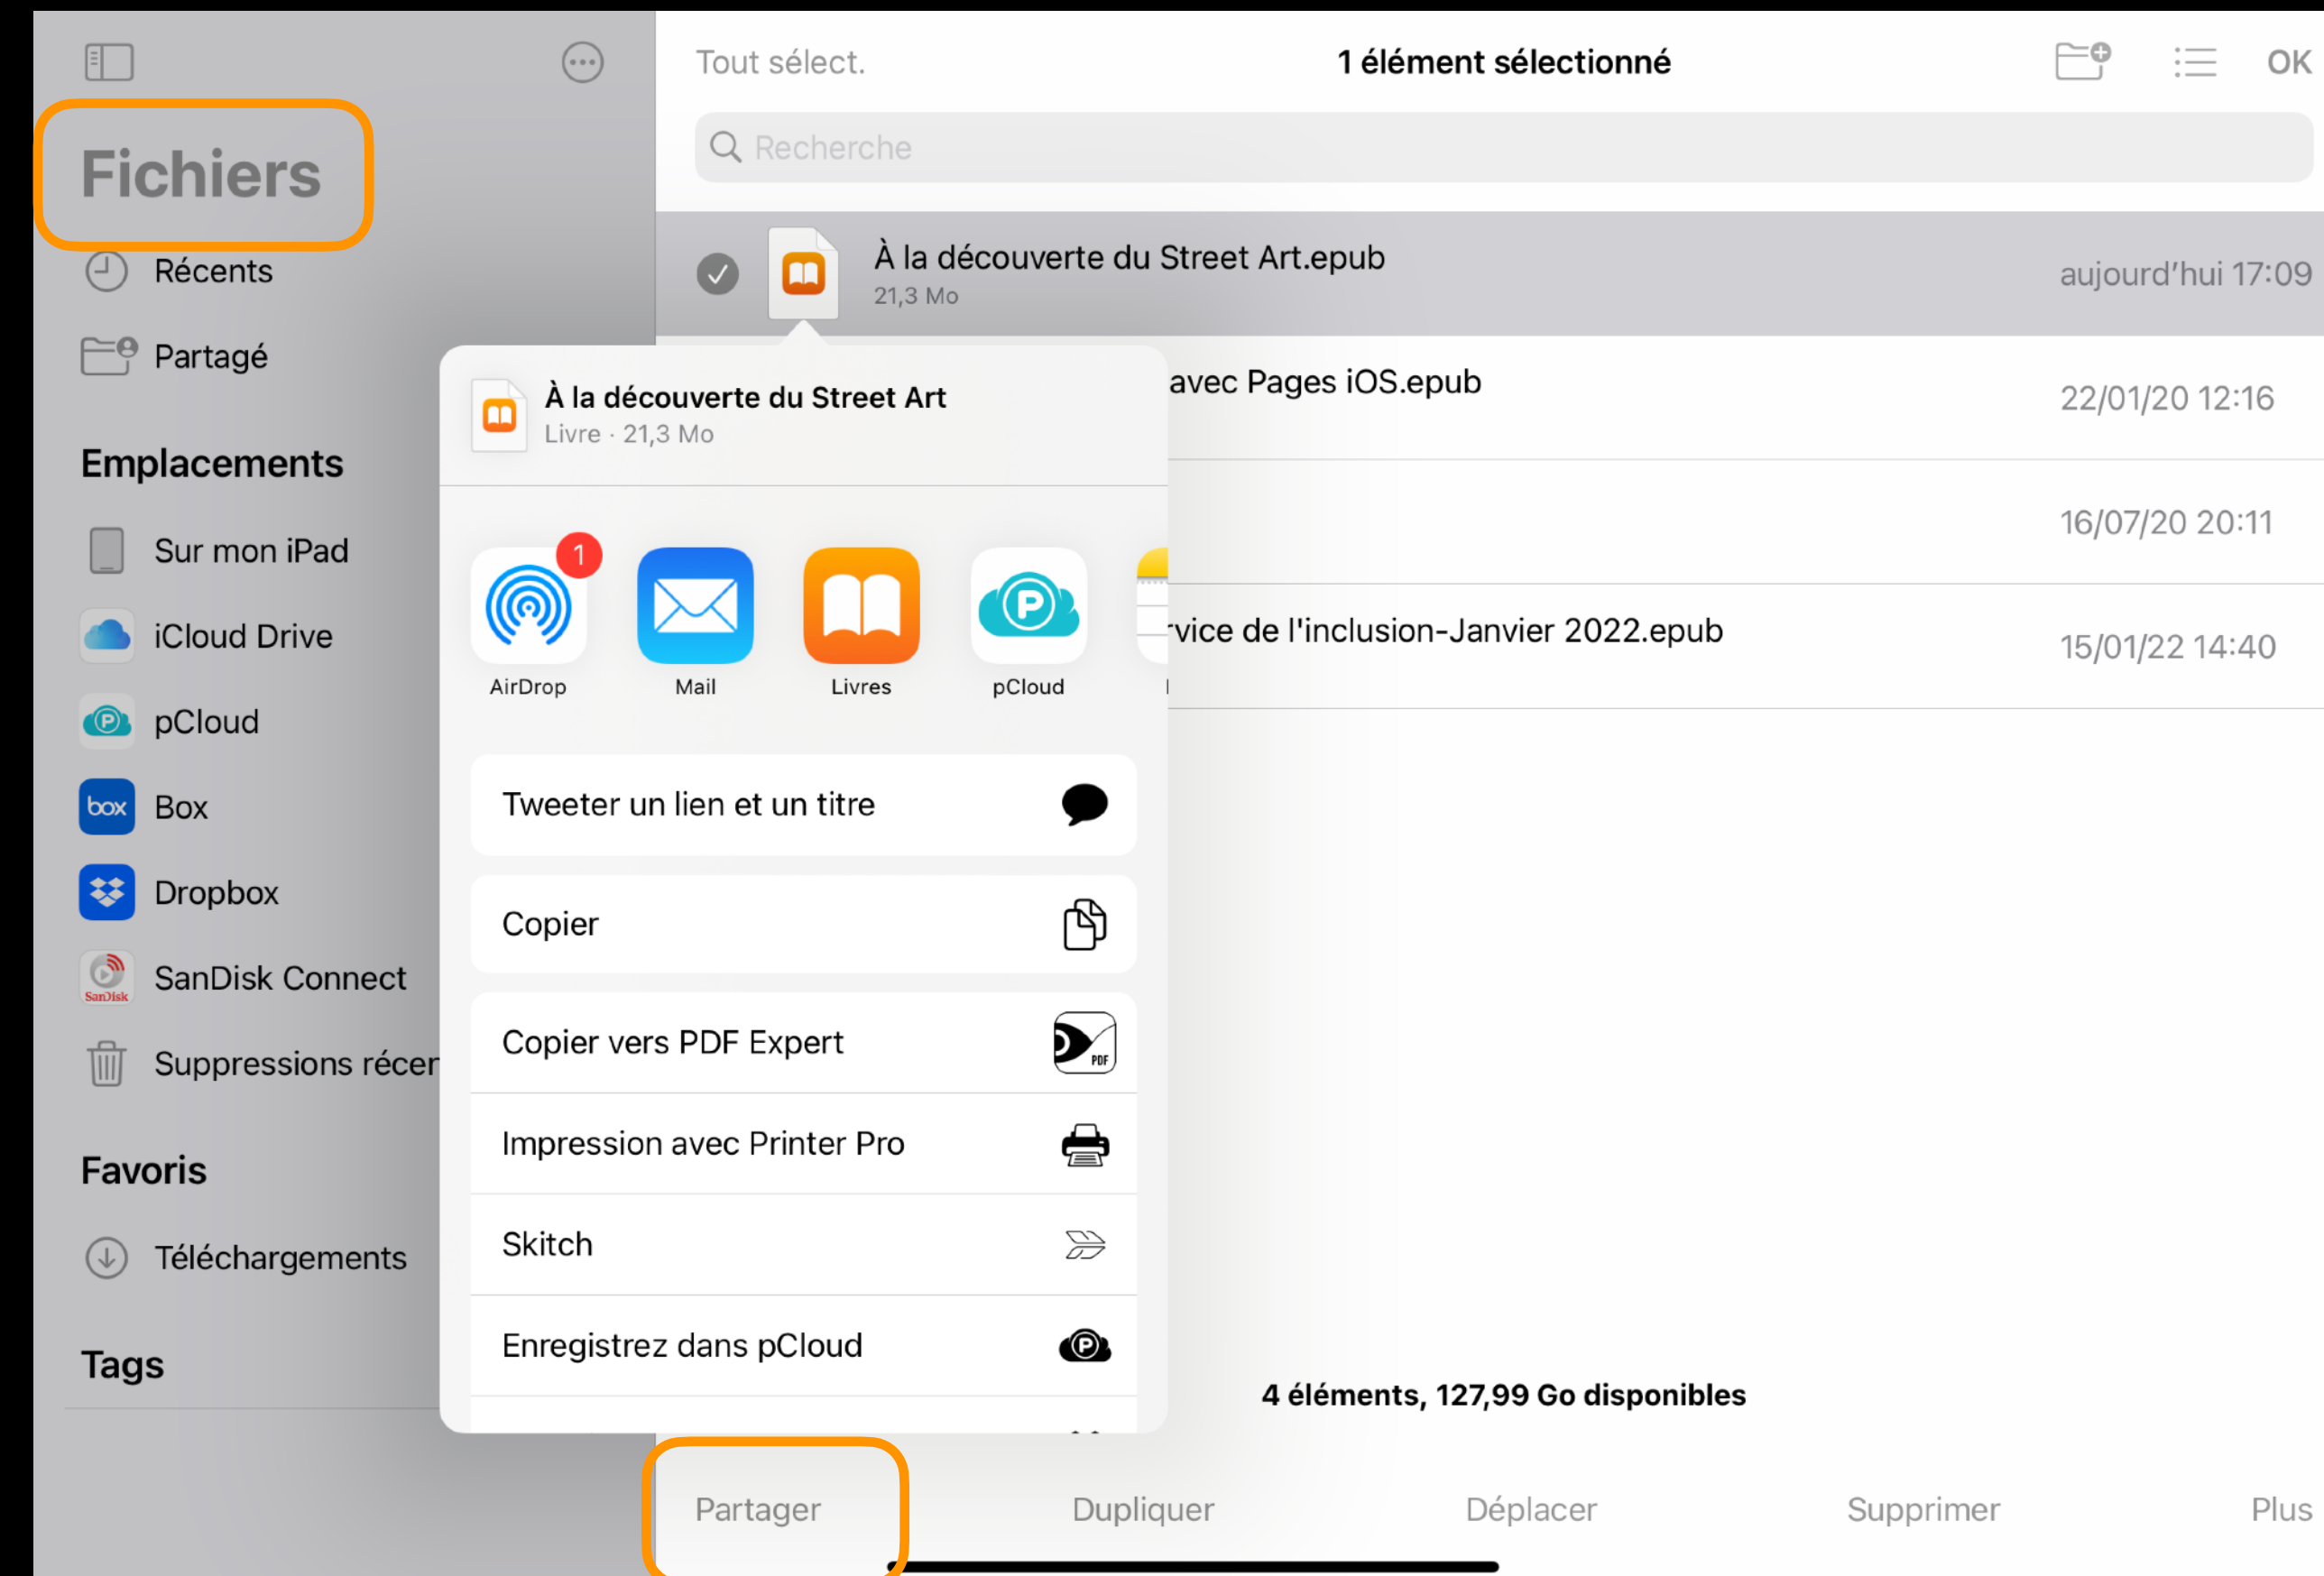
Fichiers

Récents

Partagé

Emplacements

Sur mon iPad

iCloud Drive

pCloud

box Box

Dropbox

SanDisk SanDisk Connect

Suppressions récen

Favoris

Téléchargements

Tags

Tout sélect.

1 élément sélectionné

OK

Recherche

À la découverte du Street Art.epub
21,3 Mo
aujourd'hui 17:09

avec Pages iOS.epub
22/01/20 12:16

16/07/20 20:11

rvice de l'inclusion-Janvier 2022.epub
15/01/22 14:40

À la découverte du Street Art
Livre · 21,3 Mo

1
AirDrop

Mail

Livres

pCloud

Tweeter un lien et un titre

Copier

Copier vers PDF Expert

PDF

Impression avec Printer Pro

Skitch

Enregistrez dans pCloud

4 éléments, 127,99 Go disponibles

Partager

Dupliquer

Déplacer

Supprimer

Plus